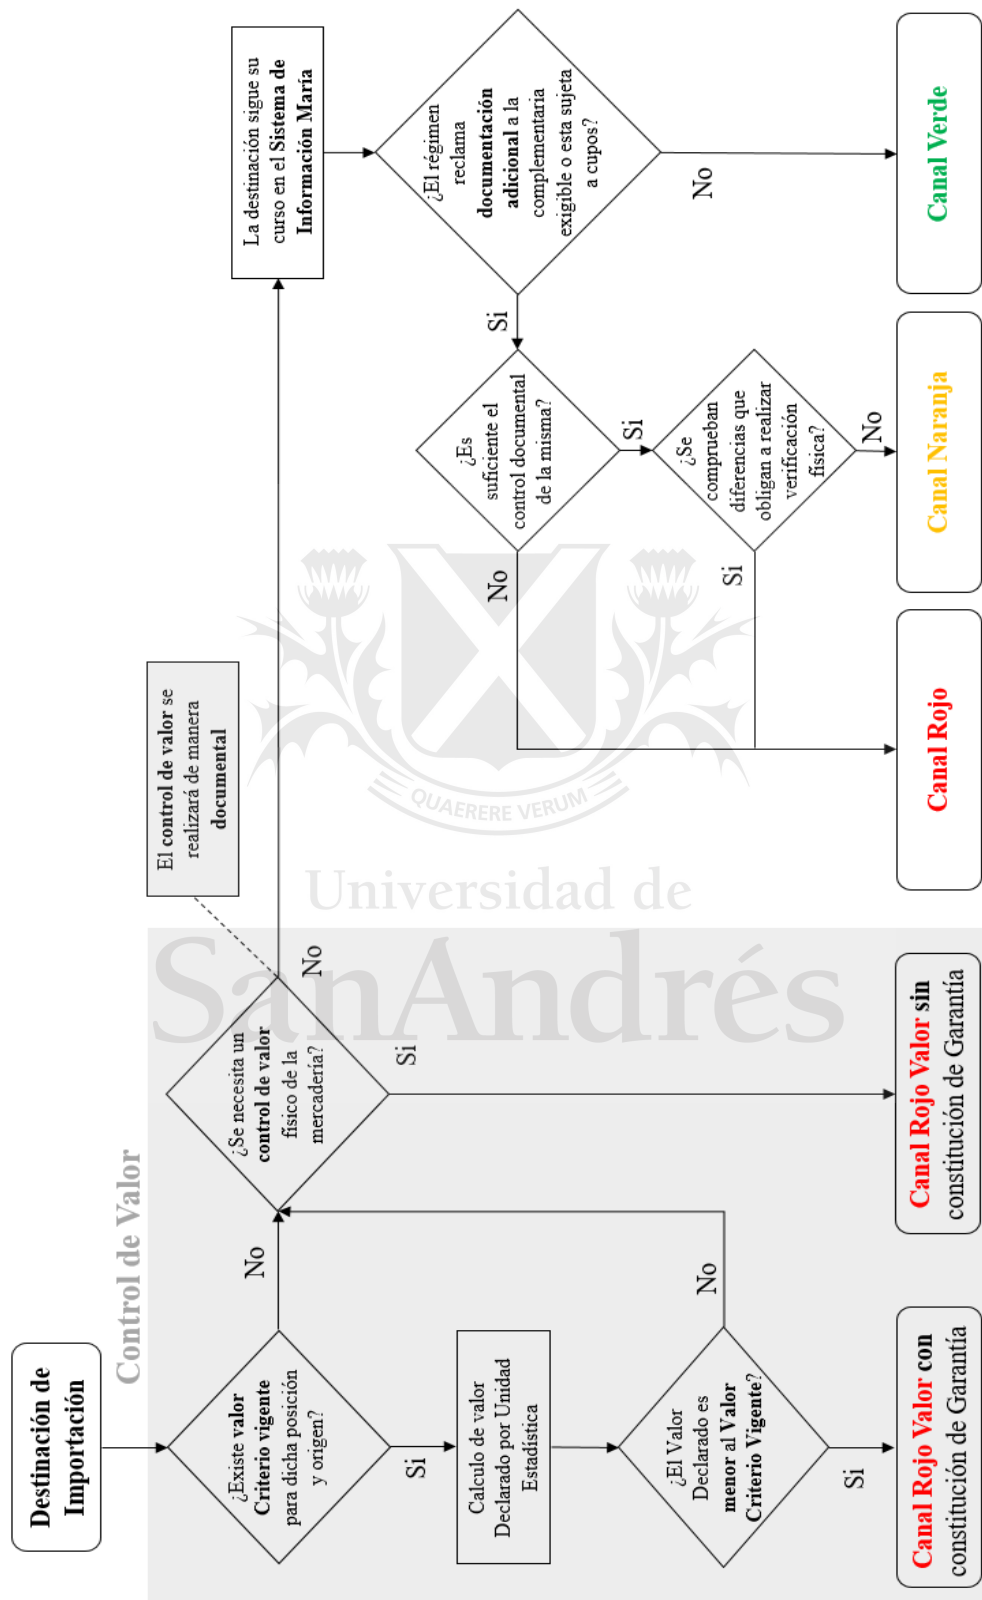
Destinación de Importación

Control de Valor

¿Existe valor Criterio vigente para dicha posición y origen?

Si

No

Calculo de valor Declarado por Unidad Estadística

¿El Valor Declarado es menor al Valor Criterio Vigente?

Si

No

Canal Rojo Valor con constitución de Garantía

¿Se necesita un control de valor físico de la mercadería?

Si

No

Canal Rojo Valor sin constitución de Garantía

El control de valor se realizará de manera documental

La destinación sigue su curso en el Sistema de Información María

¿El régimen reclama documentación adicional a la complementaria exigible o esta sujeta a cupos?

No

Si

Canal Verde

¿Es suficiente el control documental de la misma?

Si

No

¿Se comprueban diferencias que obligan a realizar verificación física?

No

Si

Canal Naranja

Canal Rojo

QUAERERE VERUM

Universidad de SanAndrés